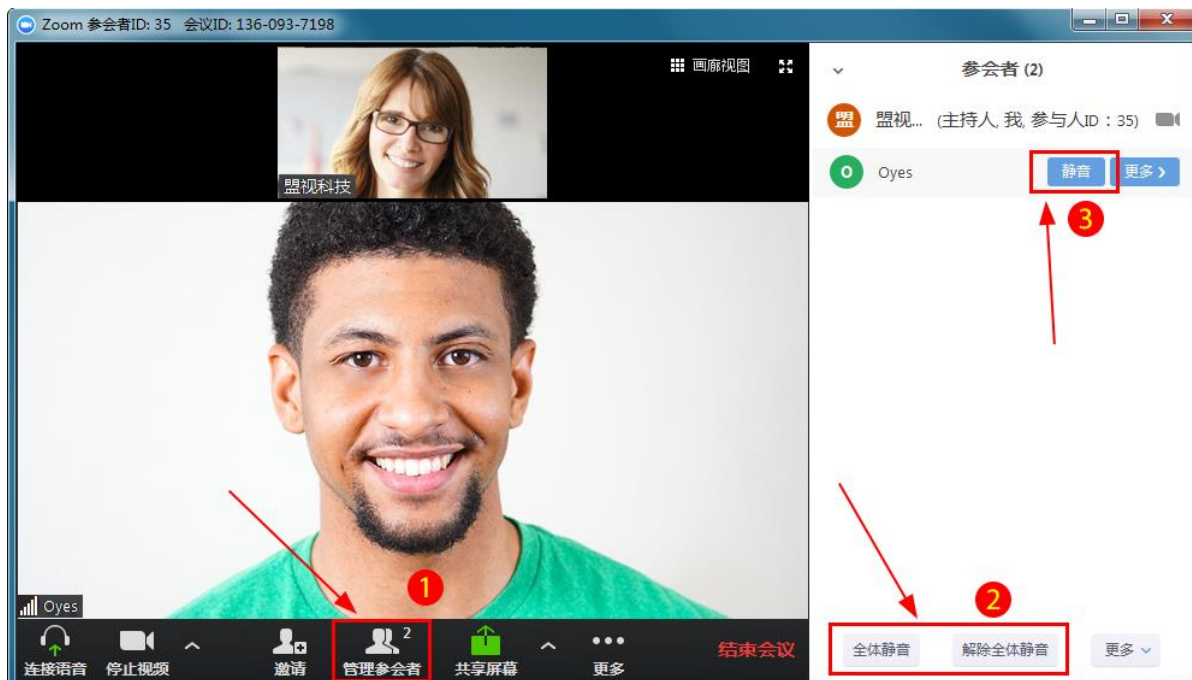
Zoom 参会者ID: 35 会议ID: 136-093-7198

画廊视图

盟视科技

参会者 (2)

盟 盟视... (主持人, 我, 参与人ID：35)

O Oyes 静音 更多 ›

3

Oyes

1

连接语音 停止视频 邀请 管理参会者 2 共享屏幕 更多 结束会议

2

全体静音 解除全体静音 更多